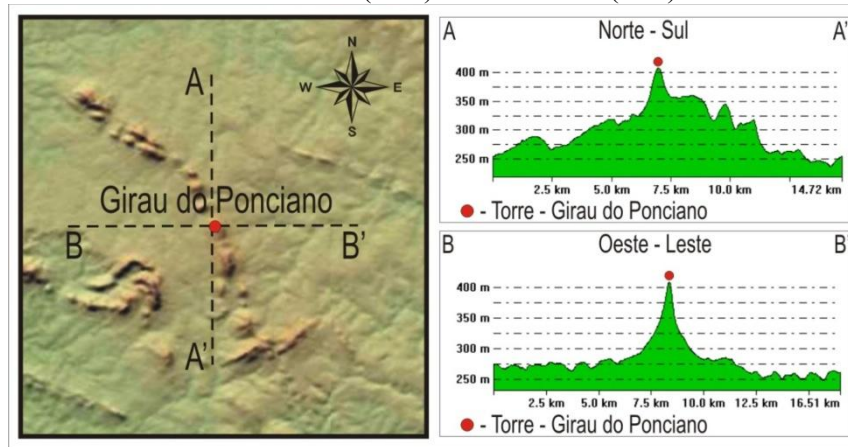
A
N
W
E
S
Girau do Ponciano
B
B'
A'

A Norte - Sul A'
400 m
350 m
300 m
250 m
2.5 km 5.0 km 7.5 km 10.0 km 14.72 km
● - Torre - Girau do Ponciano

B Oeste - Leste B'
400 m
350 m
300 m
250 m
2.5 km 5.0 km 7.5 km 10.0 km 12.5 km 16.51 km
● - Torre - Girau do Ponciano